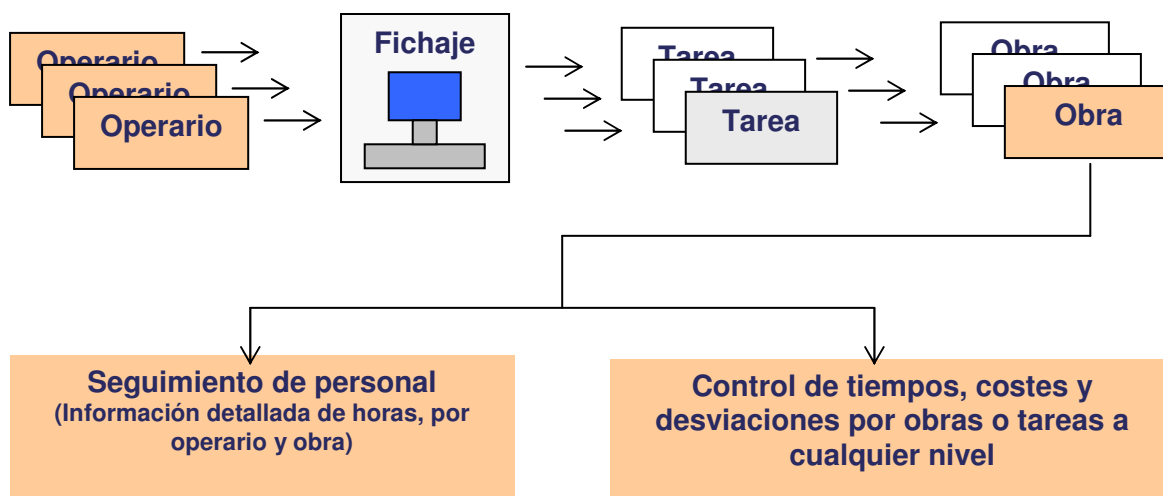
Operario
Operario
Operario

Fichaje

Tarea
Tarea
Tarea

Obra
Obra
Obra

Seguimiento de personal
(Información detallada de horas, por operario y obra)

Control de tiempos, costes y desviaciones por obras o tareas a cualquier nivel